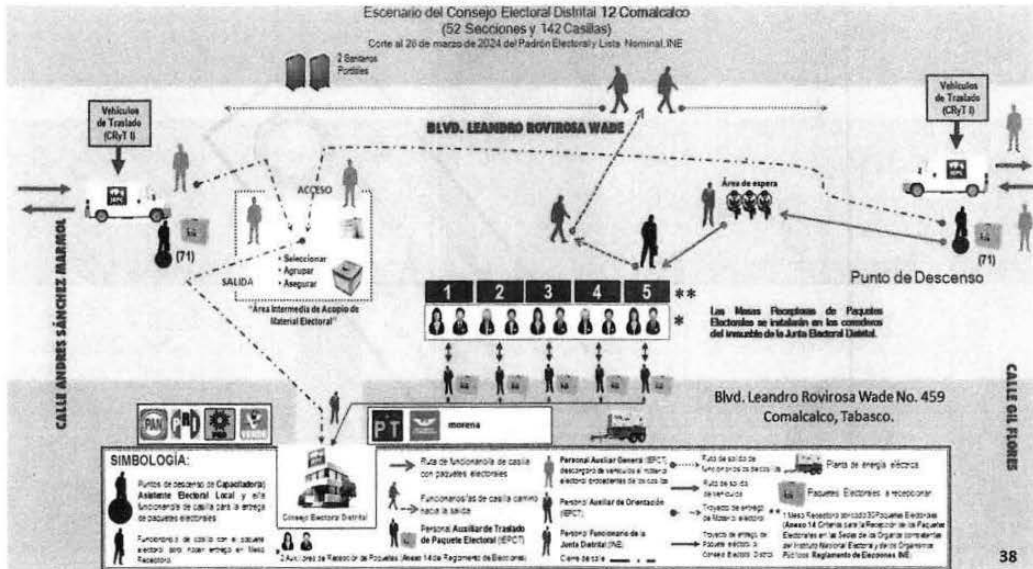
Escenario del Consejo Electoral Distrital 12 Comalcalco
(52 Secciones y 142 Casillas)
Corte al 20 de marzo de 2024 del Padrón Electoral y Lista Nominal INE

2 Sanitarios Portátiles

Vehículos de Traslado (CRyT I)

BLVD. LEANDRO ROVIROSA WADE

Vehículos de Traslado (CRyT I)

ACCESO

Área de espera

(71)

• Seleccionar
• Agrupar
• Asegurar

SALIDA

"Área Intermedia de Acopio de Material Electoral"

(71)

Punto de Descenso

CALLE ANDRÉS SÁNCHEZ MAGALLANES

| 1 | 2 | 3 | 4 | 5 |
|---|---|---|---|---|

**

*

Las Mesas Receptoras de Paquetes Electorales se instalarán en los corredores del inmueble de la Junta Electoral Distrital.

Blvd. Leandro Rovirosa Wade No. 459
Comalcalco, Tabasco.

CALLE GIL FLORES

PAN PRD PRI VERDE

PT morena

SIMBOLOGÍA:

Puntos de descenso de Capacitador(a) Asistente Electoral Local y el/la funcionario/a de casilla para la entrega de paquetes electorales

Funcionario/a de casilla con el paquete electoral para hacer entrega en Mesa Receptora

Consejo Electoral Distrital

2 Auxiliares de Recepción de Paquetes (Anexo 14 del Reglamento de Elecciones)

Ruta de funcionario/a de casilla con paquetes electorales

Funcionarios/as de casilla camino hacia la salida

Personal Auxiliar de Traslado de Paquete Electoral (EPCT)

Personal Auxiliar General (EPCT) descargando de vehículo el material electoral procedente de los CRyT

Personal Auxiliar de Orientación (EPCT)

Personal Funcionario de la Junta Distrital (INE)

Ruta de salida de funcionarios/as de casilla

Ruta de salida de vehículos

Trayecto de entrega de Material electoral

Trayecto de entrega de paquete electoral a Consejo Electoral Distrital

Cierre de calle

Planta de energía eléctrica

Paquetes Electorales a recepcionar

** 1 Mesa Receptora por cada 30 Paquetes Electorales (Anexo 14 Criterios para la Recepción de los Paquetes Electorales en las Sedes de los Órganos competentes del Instituto Nacional Electoral y de los Organismos Públicos Reglamento de Elecciones INE)

38